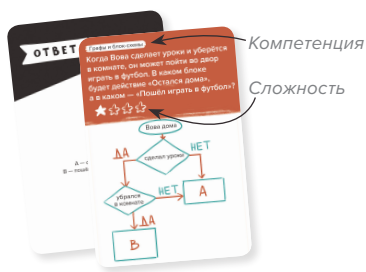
ОТВЕТ

А — с
В — пошё

Графы и блок-схемы

Когда Вова сделает уроки и уберётся в комнате, он может пойти во двор играть в футбол. В каком блоке будет действие «Остался дома», а в каком — «Пошёл играть в футбол»?

Компетенция

Сложность

Вова дома

сделал уроки

ДА

НЕТ

убрался в комнате

НЕТ

ДА

А

В